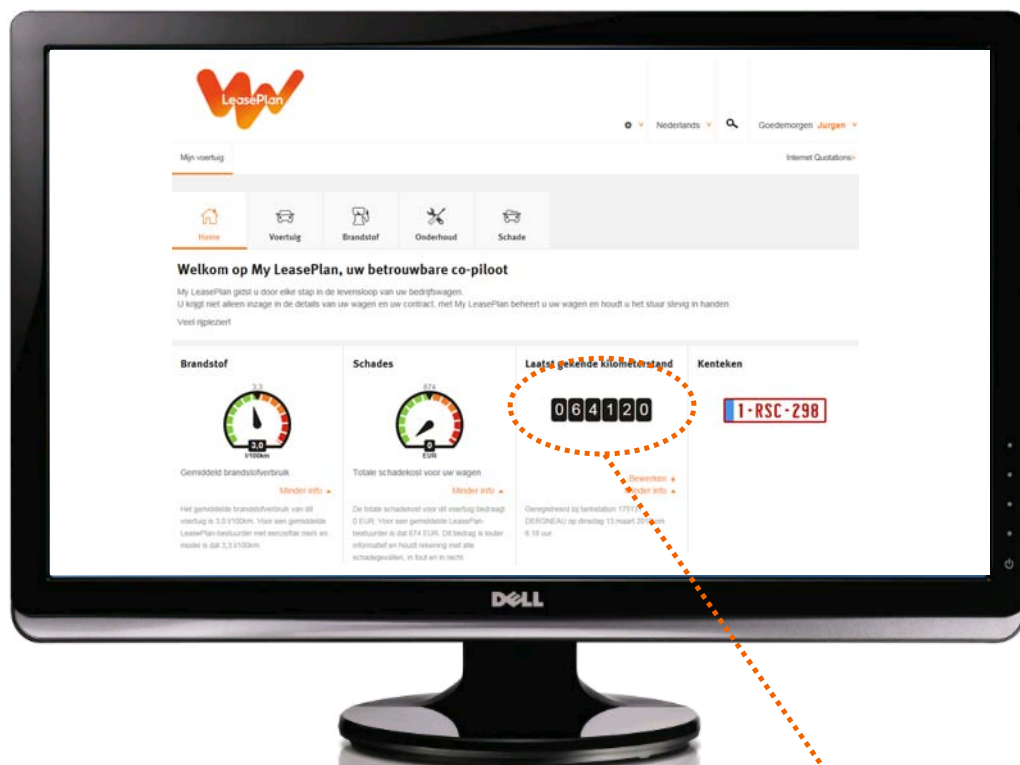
LeasePlan

Nederlands Goedemorgen Jurgen

Mijn voertuig

Internet Quotations

Home Voertuig Brandstof Onderhoud Schade

Welkom op My LeasePlan, uw betrouwbare co-piloot

My LeasePlan gidst u door elke stap in de levensloop van uw bedrijfswagen.
U krijgt niet alleen inzage in de details van uw wagen en uw contract, met My LeasePlan beheert u uw wagen en houdt u het stuur stevig in handen.

Veel rijplezier!

Brandstof

3,3

3,0
l/100km

Gemiddeld brandstofverbruik

Minder info

Het gemiddelde brandstofverbruik van dit voertuig is 3,0 l/100km. Voor een gemiddelde LeasePlan-bestuurder met eenzelfde merk en model is dat 3,3 l/100km.

Schades

674

0
EUR

Totale schadekost voor uw wagen

Minder info

De totale schadekost voor dit voertuig bedraagt 0 EUR. Voor een gemiddelde LeasePlan-bestuurder is dat 674 EUR. Dit bedrag is louter informatief en houdt rekening met alle schadegevallen, in fout en in recht.

Laatst gekende kilometerstand

064120

Bewerken
Minder info

Geregistreerd bij tankstation 1751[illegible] DERGNEAU op dinsdag 13 maart 201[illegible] om 6.18 uur.

Kenteken

1-RSC-298

DELL